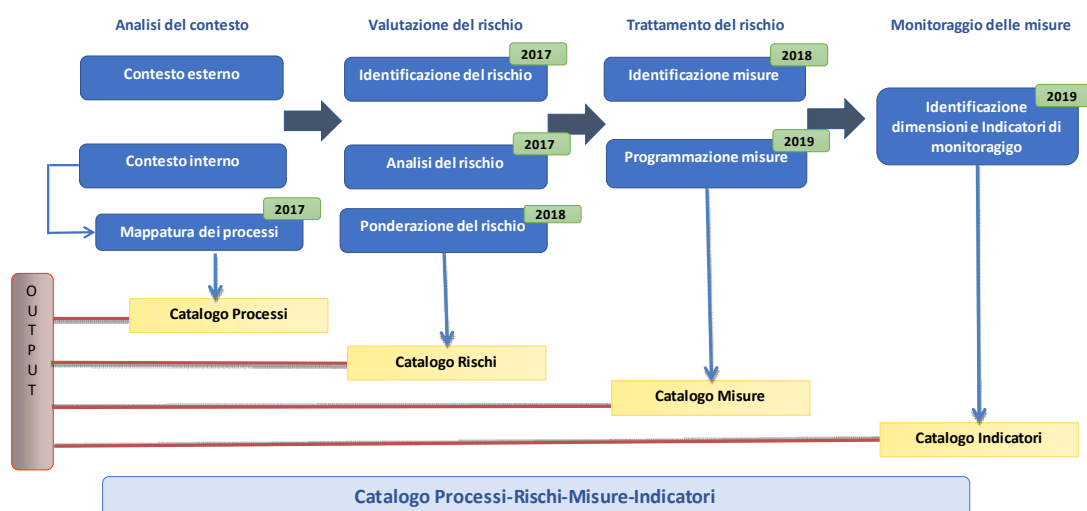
Analisi del contesto

Contesto esterno

Contesto interno

Mappatura dei processi 2017

Valutazione del rischio

Identificazione del rischio 2017

Analisi del rischio 2017

Ponderazione del rischio 2018

Trattamento del rischio

Identificazione misure 2018

Programmazione misure 2019

Monitoraggio delle misure

Identificazione dimensioni e Indicatori di monitoragigo 2019

OUTPUT

Catalogo Processi

Catalogo Rischi

Catalogo Misure

Catalogo Indicatori

Catalogo Processi-Rischi-Misure-Indicatori